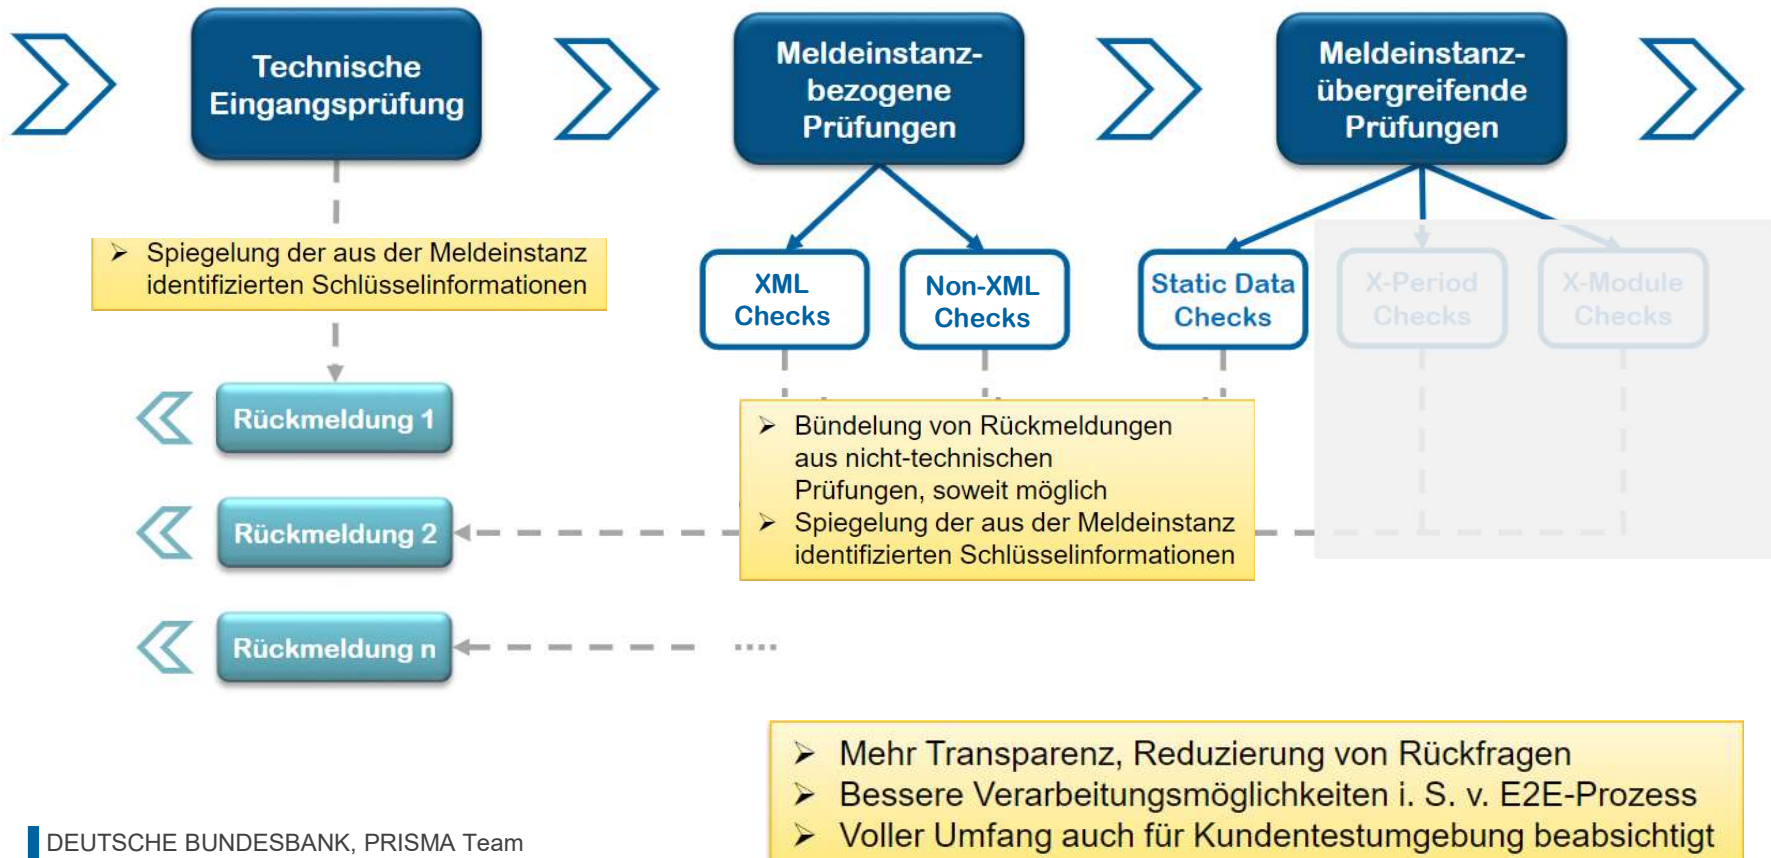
Technische Eingangsprüfung

Meldeinstanz-bezogene Prüfungen

Meldeinstanz-übergreifende Prüfungen

➤ Spiegelung der aus der Meldeinstanz identifizierten Schlüsselinformationen

XML Checks

Non-XML Checks

Static Data Checks

X-Period Checks

X-Module Checks

Rückmeldung 1

Rückmeldung 2

Rückmeldung n

➤ Bündelung von Rückmeldungen aus nicht-technischen Prüfungen, soweit möglich
➤ Spiegelung der aus der Meldeinstanz identifizierten Schlüsselinformationen

....

➤ Mehr Transparenz, Reduzierung von Rückfragen
➤ Bessere Verarbeitungsmöglichkeiten i. S. v. E2E-Prozess
➤ Voller Umfang auch für Kundentestumgebung beabsichtigt

DEUTSCHE BUNDESBANK, PRISMA Team